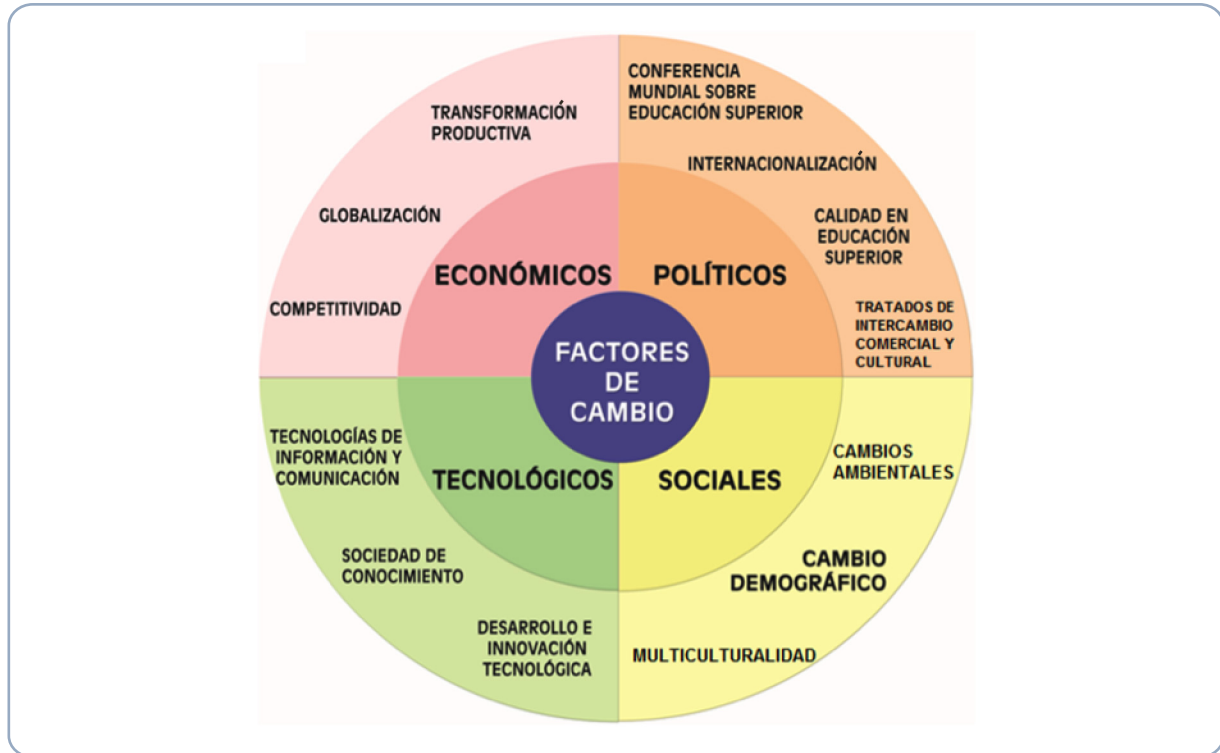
FACTORES DE CAMBIO

ECONÓMICOS

TRANSFORMACIÓN PRODUCTIVA

GLOBALIZACIÓN

COMPETITIVIDAD

POLÍTICOS

CONFERENCIA MUNDIAL SOBRE EDUCACIÓN SUPERIOR

INTERNACIONALIZACIÓN

CALIDAD EN EDUCACIÓN SUPERIOR

TRATADOS DE INTERCAMBIO COMERCIAL Y CULTURAL

TECNOLÓGICOS

TECNOLOGÍAS DE INFORMACIÓN Y COMUNICACIÓN

SOCIEDAD DE CONOCIMIENTO

DESARROLLO E INNOVACIÓN TECNOLÓGICA

SOCIALES

CAMBIOS AMBIENTALES

CAMBIO DEMOGRÁFICO

MULTICULTURALIDAD